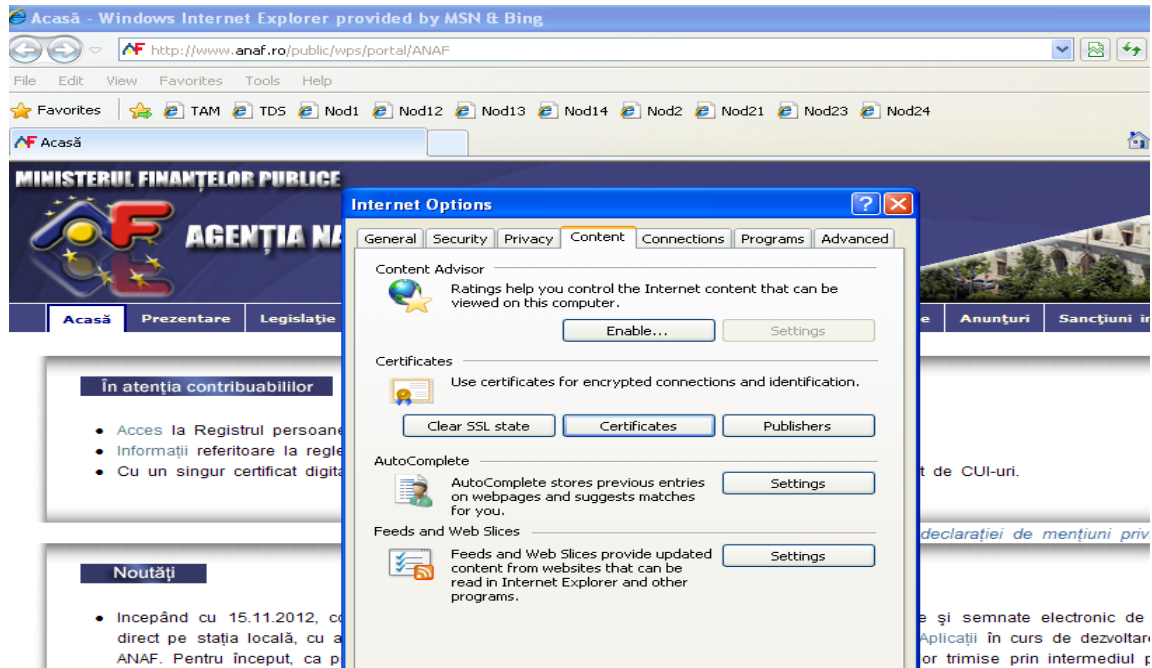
Acasă - Windows Internet Explorer provided by MSN & Bing

http://www.anaf.ro/public/wps/portal/ANAF

File Edit View Favorites Tools Help

Favorites TAM TDS Nod1 Nod12 Nod13 Nod14 Nod2 Nod21 Nod23 Nod24

Acasă

MINISTERUL FINANȚELOR PUBLICE

AGENȚIA NA

Acasă Prezentare Legislație e Anunțuri Sancțiuni i

În atenția contribuabililor

• Acces la Registrul persoane
• Informații referitoare la regle
• Cu un singur certificat digita t de CUI-uri.

declarației de mențiuni priv

Noutăți

• Incepând cu 15.11.2012, c e și semnate electronic de direct pe stația locală, cu a Aplicații în curs de dezvoltare ANAF. Pentru început, ca p or trimise prin intermediul p

Internet Options

General Security Privacy Content Connections Programs Advanced

Content Advisor

Ratings help you control the Internet content that can be viewed on this computer.

Enable... Settings

Certificates

Use certificates for encrypted connections and identification.

Clear SSL state Certificates Publishers

AutoComplete

AutoComplete stores previous entries on webpages and suggests matches for you.

Settings

Feeds and Web Slices

Feeds and Web Slices provide updated content from websites that can be read in Internet Explorer and other programs.

Settings